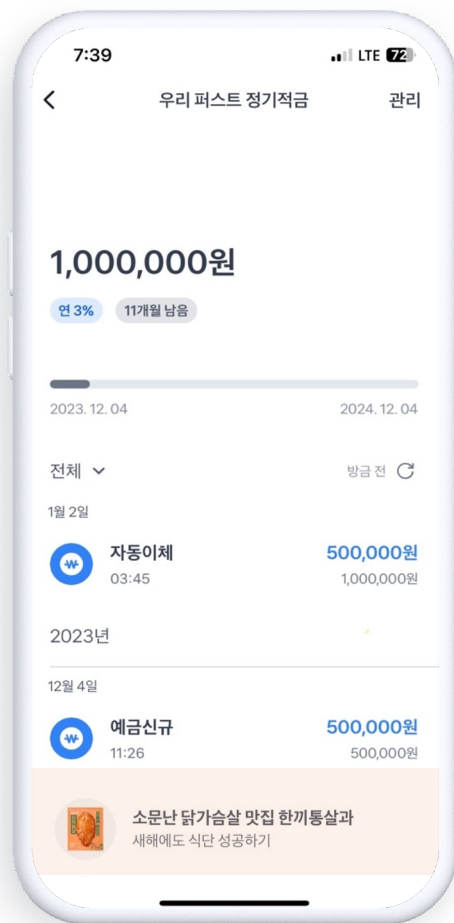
7:39

LTE 72

우리 퍼스트 정기적금

관리

1,000,000원

연 3%

11개월 남음

2023. 12. 04

2024. 12. 04

전체

방금 전

1월 2일

자동이체

03:45

500,000원

1,000,000원

2023년

12월 4일

예금신규

11:26

500,000원

500,000원

소문난 닭가슴살 맛집 한끼통살과

새해에도 식단 성공하기